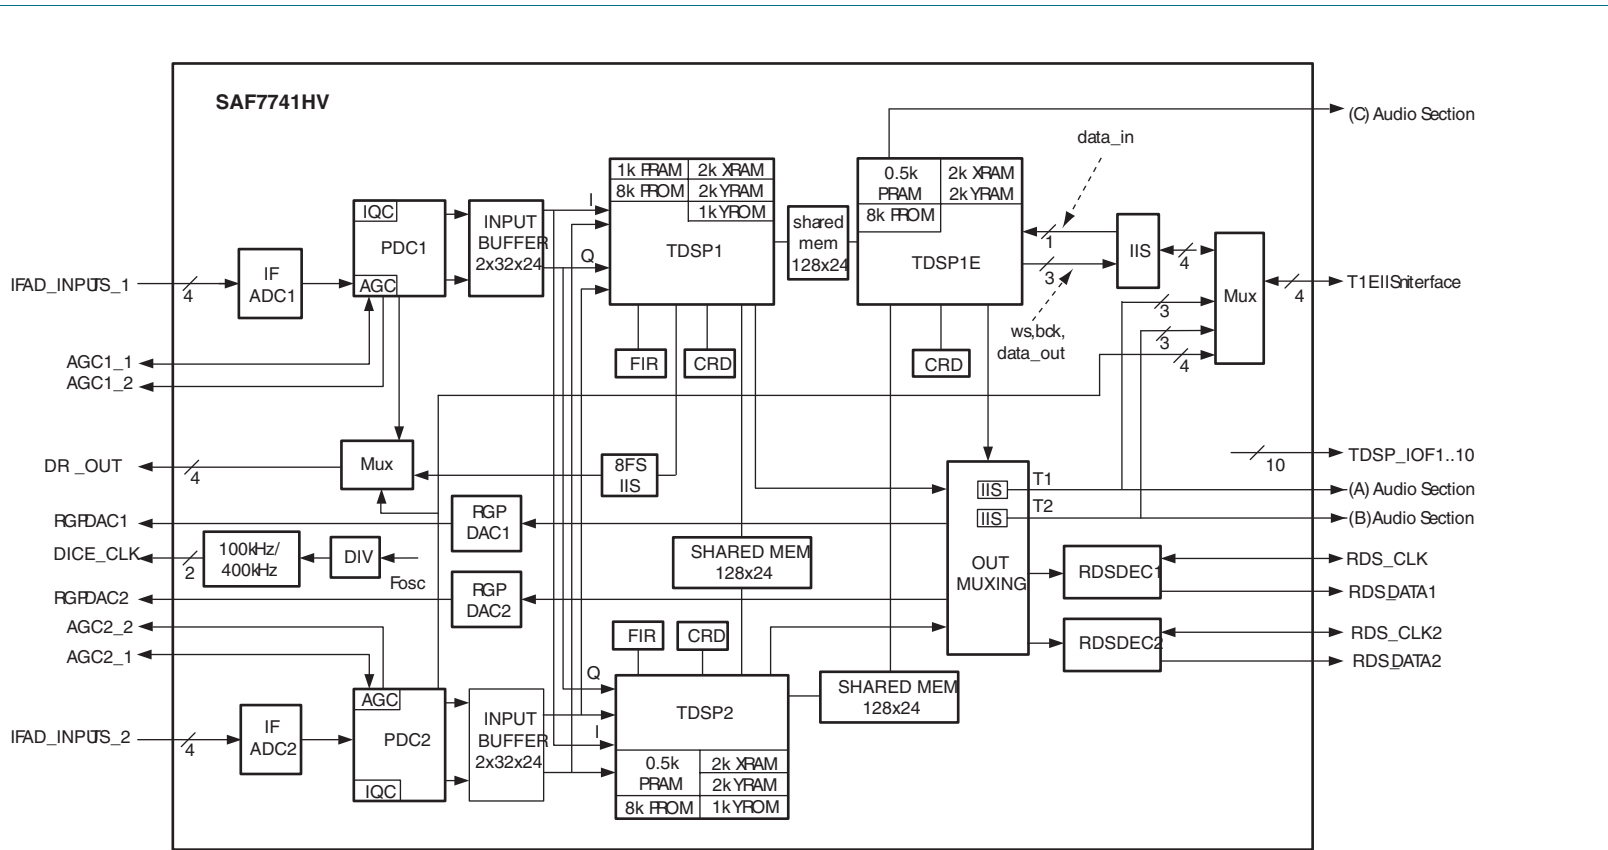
SAF7741HV

(C) Audio Section

data_in

1k PRAM | 2k XRAM
8k PROM | 2k YRAM
1k YROM

0.5k PRAM | 2k XRAM
2k YRAM
8k PROM

IQC
PDC1
AGC

INPUT BUFFER 2x32x24

I
Q

TDSP1

shared mem 128x24

TDSP1E

1

IIS

4

Mux

IF ADC1

IFAD_INPUTS_1

4

3

ws,bck, data_out

3

4

T1EIISinterface

3

4

FIR

CRD

CRD

AGC1_1
AGC1_2

DR_OUT

4

Mux

8FS IIS

TDSP_IOF1..10

10

T1
IIS
T2
IIS

(A) Audio Section
(B) Audio Section

RGPDAC1

RGP DAC1

DICE_CLK

2

100kHz/ 400kHz

DIV

Fosc

SHARED MEM 128x24

OUT MUXING

RDSDEC1

RDS_CLK
RDS_DATA1

RGPDAC2

RGP DAC2

AGC2_2
AGC2_1

FIR
CRD

RDSDEC2

RDS_CLK2
RDS_DATA2

Q

SHARED MEM 128x24

AGC

TDSP2

IFAD_INPUTS_2

4

IF ADC2

PDC2

INPUT BUFFER 2x32x24

I

IQC

0.5k PRAM | 2k XRAM
2k YRAM
8k PROM | 1k YROM